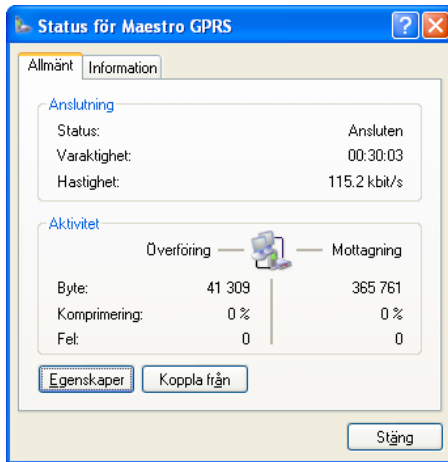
Status för Maestro GPRS

Allmänt | Information

Anslutning

| | |
|---|---|
| Status: | Ansluten |
| Varaktighet: | 00:30:03 |
| Hastighet: | 115.2 kbit/s |

Aktivitet

| | Överföring | Mottagning |
|---|---|---|
| Byte: | 41 309 | 365 761 |
| Komprimering: | 0 % | 0 % |
| Fel: | 0 | 0 |

Egenskaper | Koppla från

Stäng